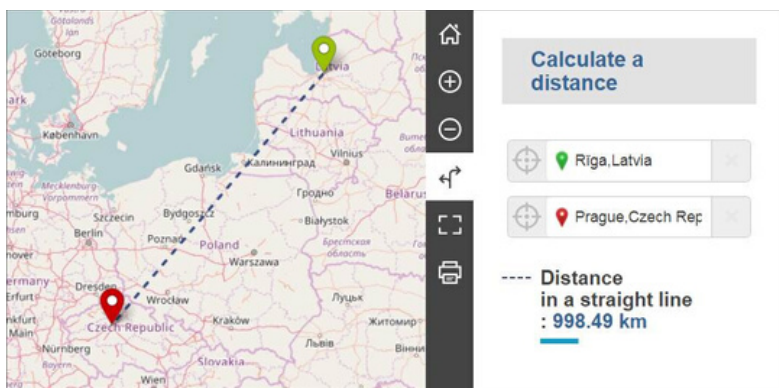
Götalands län
Göteborg
ark
København
Mecklenburg Vorpommern
mburg
Berlin
nover
ermany
Erfurt
nkfurt
Main
Nürnberg
Dresden
Szczecin
Bydgoszcz
Poznań
Poland
Warszawa
Gdańsk
Калининград
Lithuania
Vilnius
Гродно
Białystok
Брестская область
Belarus
Latvia
Wrocław
Kraków
Czech Republic
Slovakia
Wien
Луцьк
Житомир
Львів
Вінн

Calculate a distance

Rīga,Latvia

Prague,Czech Rep

Distance in a straight line
: 998.49 km